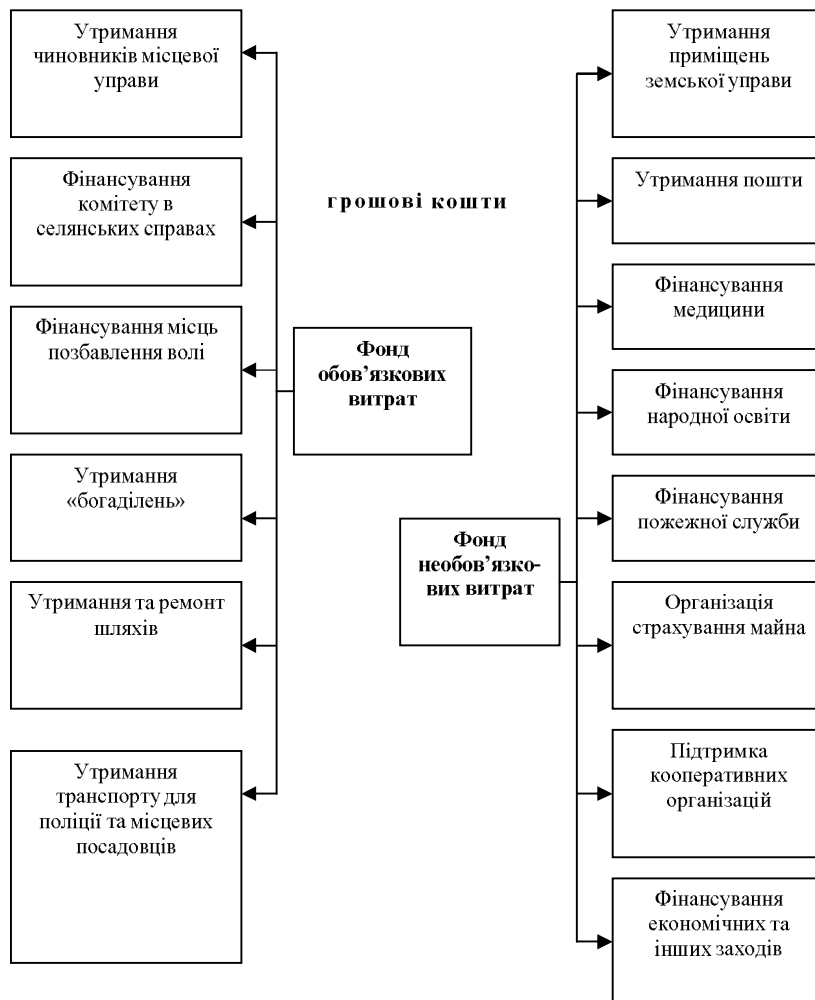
Утримання чиновників місцевої управи

Фінансування комітету в селянських справах

Фінансування місць позбавлення волі

Утримання «богаділень»

Утримання та ремонт шляхів

Утримання транспорту для поліції та місцевих посадовців

грошові кошти

Фонд обов'язкових витрат

Фонд необов'язкових витрат

Утримання приміщень земської управи

Утримання пошти

Фінансування медицини

Фінансування народної освіти

Фінансування пожежної служби

Організація страхування майна

Підтримка кооперативних організацій

Фінансування економічних та інших заходів